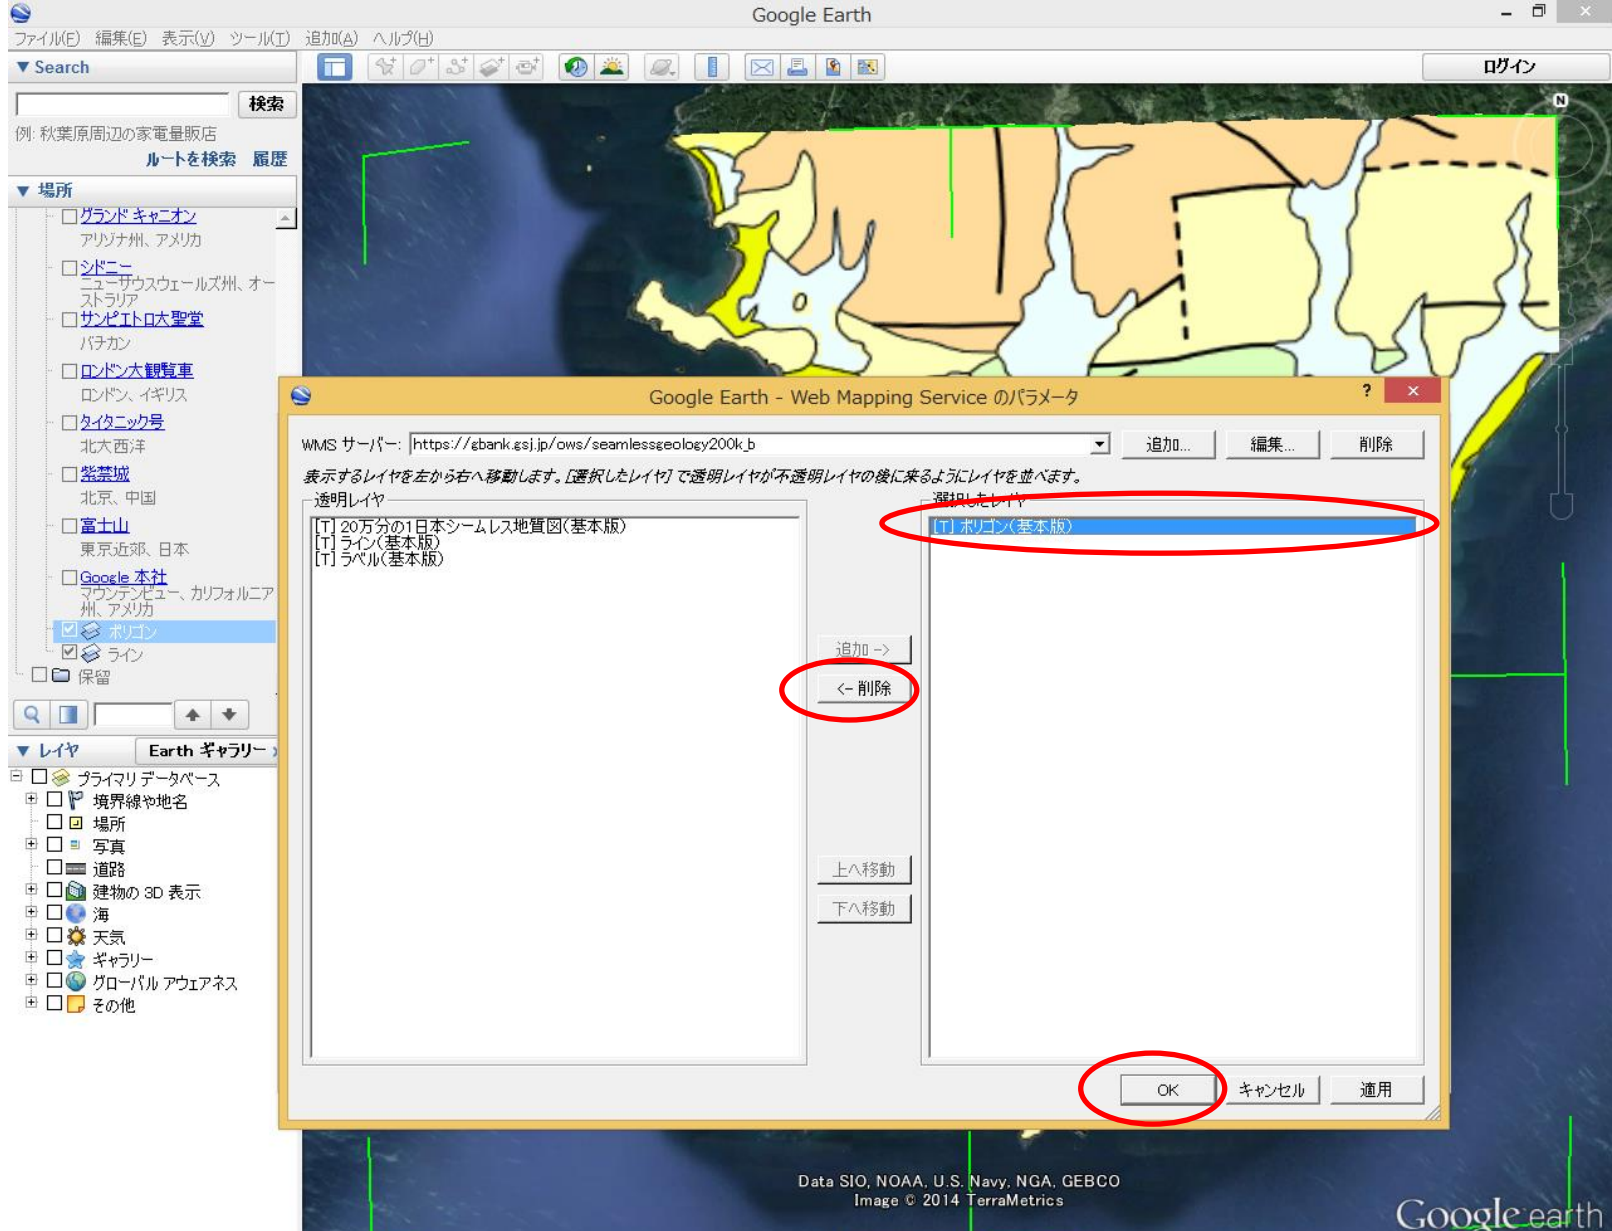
Google Earth

ファイル(F) 編集(E) 表示(V) ツール(T) 追加(A) ヘルプ(H)

▼ Search

検索

例: 秋葉原周辺の家電量販店

ルートを検索 履歴

▼ 場所

グランド キャニオン
アリゾナ州、アメリカ

シドニー
ニューサウスウェールズ州、オーストラリア

サンピエトロ大聖堂
バチカン

ロンドン大観覧車
ロンドン、イギリス

タイタニック号
北大西洋

紫禁城
北京、中国

富士山
東京近郊、日本

Google 本社
マウンテンビュー、カリフォルニア州、アメリカ

ポリゴン

ライン

保留

▼ レイヤ

Earth ギャラリー »

プライマリ データベース
境界線や地名
場所
写真
道路
建物の 3D 表示
海
天気
ギャラリー
グローバル アウェアネス
その他

ログイン

N

Google Earth - Web Mapping Service のパラメータ

?

×

WMS サーバー: https://gbank.gsj.jp/ows/seamlessgeology200k_b

追加...

編集...

削除

表示するレイヤを左から右へ移動します。[選択したレイヤ] で透明レイヤが不透明レイヤの後に来るようにレイヤを並べます。

透明レイヤ

[T] 20万分の1日本シームレス地質図(基本版)
[T] ライン(基本版)
[T] ラベル(基本版)

選択したレイヤ

[T] ポリゴン(基本版)

追加 ->

<- 削除

上へ移動

下へ移動

OK

キャンセル

適用

Data SIO, NOAA, U.S. Navy, NGA, GEBCO
Image © 2014 TerraMetrics

Google earth